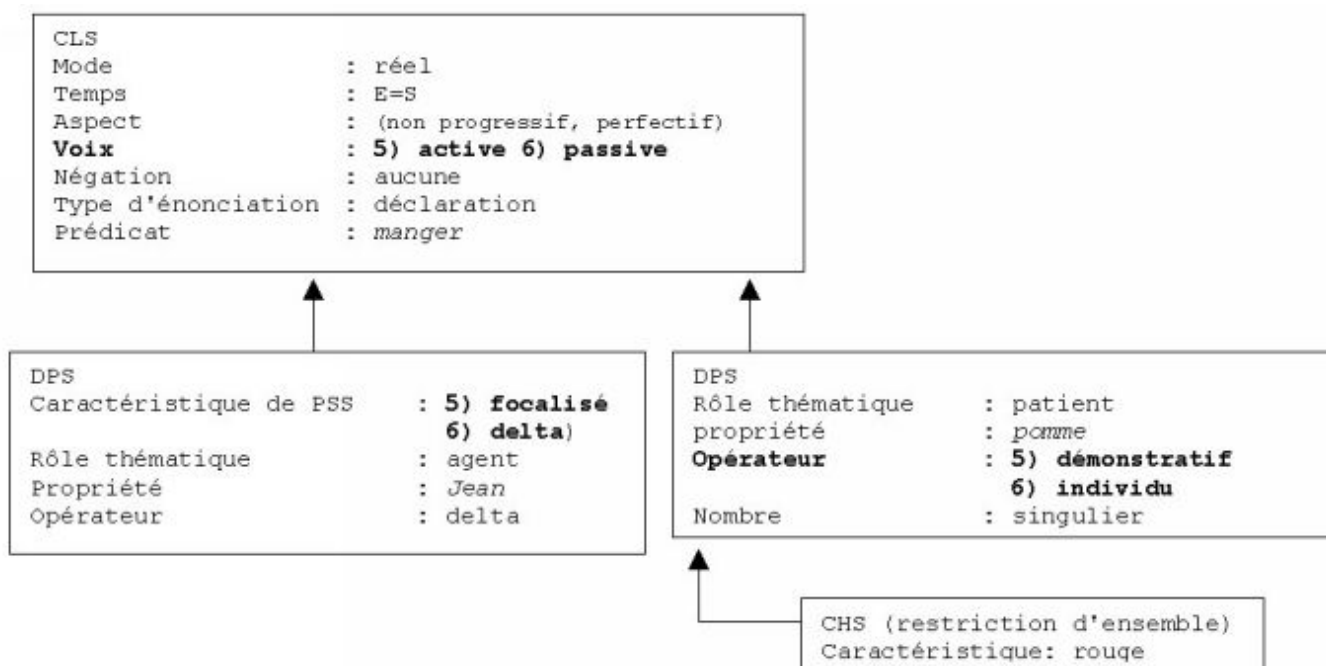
CLS
Mode : réel
Temps : E=S
Aspect : (non progressif, perfectif)
**Voix : 5) active 6) passive**
Négation : aucune
Type d'énonciation : déclaration
Prédicat : *manger*

DPS
Caractéristique de PSS : **5) focalisé 6) delta**)
Rôle thématique : agent
Propriété : *Jean*
Opérateur : delta

DPS
Rôle thématique : patient
propriété : *pomme*
**Opérateur : 5) démonstratif 6) individu**
Nombre : singulier

CHS (restriction d'ensemble)
Caractéristique: rouge